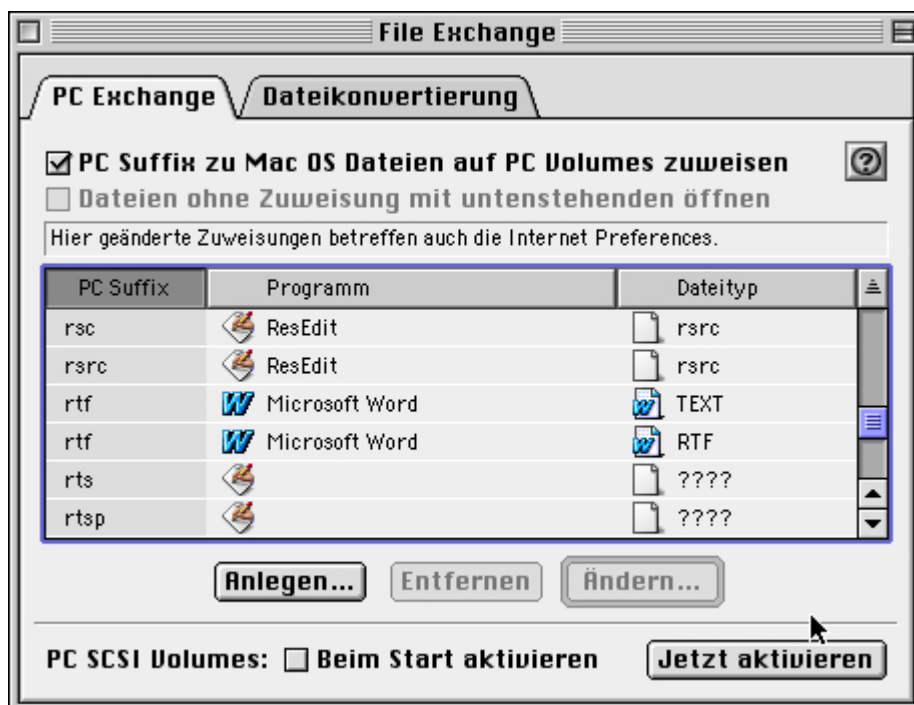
File Exchange

PC Exchange | Dateikonvertierung

☑ PC Suffix zu Mac OS Dateien auf PC Volumes zuweisen

☐ Dateien ohne Zuweisung mit untenstehenden öffnen

Hier geänderte Zuweisungen betreffen auch die Internet Preferences.

| PC Suffix | Programm | Dateityp |
|---|---|---|
| rsc | ResEdit | rsrc |
| rsrc | ResEdit | rsrc |
| rtf | Microsoft Word | TEXT |
| rtf | Microsoft Word | RTF |
| rts | | ???? |
| rtsp | | ???? |

Anlegen... Entfernen Ändern...

PC SCSI Volumes: ☐ Beim Start aktivieren Jetzt aktivieren